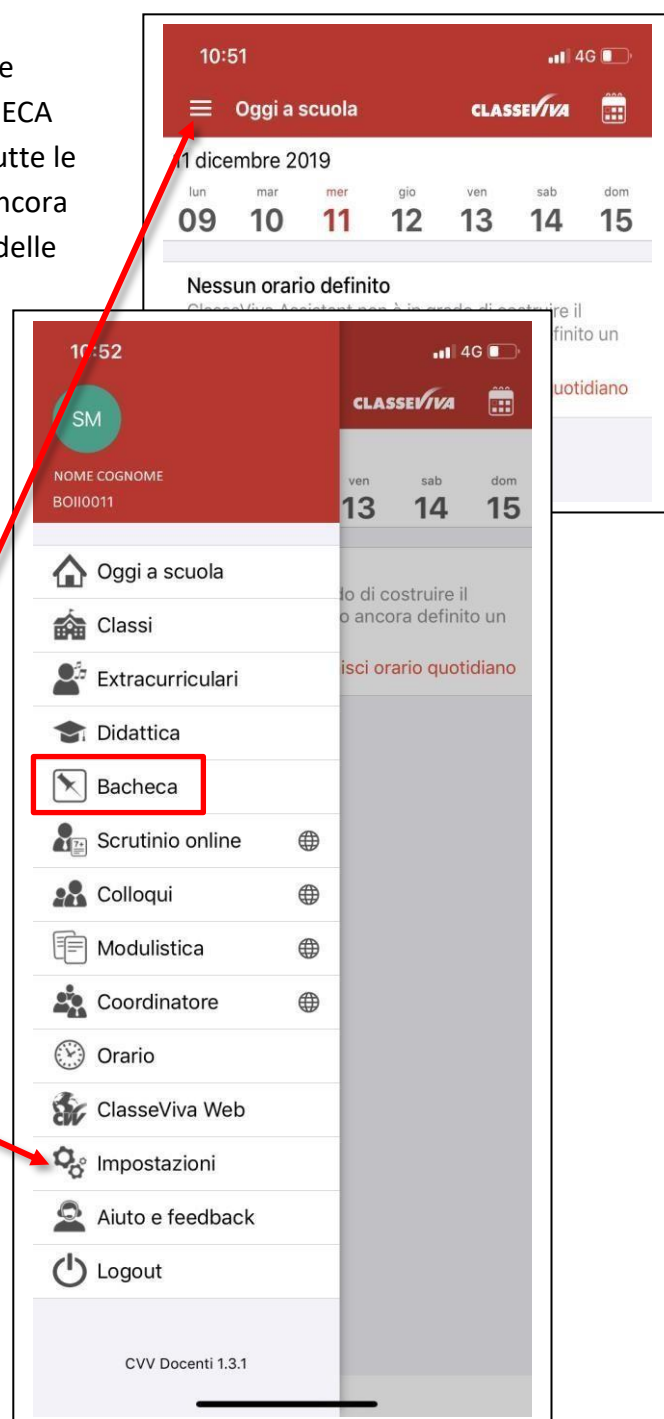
e
ECA
utte le
ncora
delle

10:51
4G
Oggi a scuola
CLASSEVIVA
11 dicembre 2019
lun 09
mar 10
mer 11
gio 12
ven 13
sab 14
dom 15

Nessun orario definito
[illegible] re il
finito un
uotidiano

10:52
4G
CLASSEVIVA
SM
NOME COGNOME
BOII0011
ven 13
sab 14
dom 15

Oggi a scuola
Classi
Extracurriculari
Didattica
Bacheca
Scrutinio online
Colloqui
Modulistica
Coordinatore
Orario
ClasseViva Web
Impostazioni
Aiuto e feedback
Logout

do di costruire il
o ancora definito un
isci orario quotidiano

CVV Docenti 1.3.1